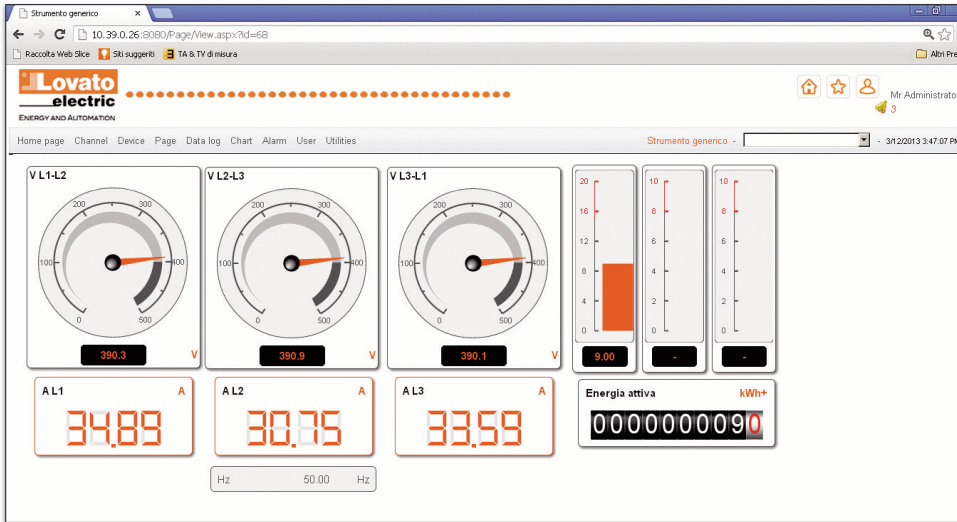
Strumento generico

10.39.0.26:8080/Page/View.aspx?id=68

Raccolta Web Slice Siti suggeriti TA & TV di misura Altri Pre

Lovato electric
ENERGY AND AUTOMATION

Mr Administrato
3

Home page Channel Device Page Data log Chart Alarm User Utilities

Strumento generico - - 3/12/2013 3:47:07 PM

V L1-L2
200 300 100 400 0 500
390.3 V

V L2-L3
200 300 100 400 0 500
390.9 V

V L3-L1
200 300 100 400 0 500
390.1 V

20 16 12 8 4 0
9.00

10 8 6 4 2 0
-

10 8 6 4 2 0
-

A L1 A
34.89

A L2 A
30.75

A L3 A
33.59

Energia attiva kWh+
0000000090

Hz 50.00 Hz